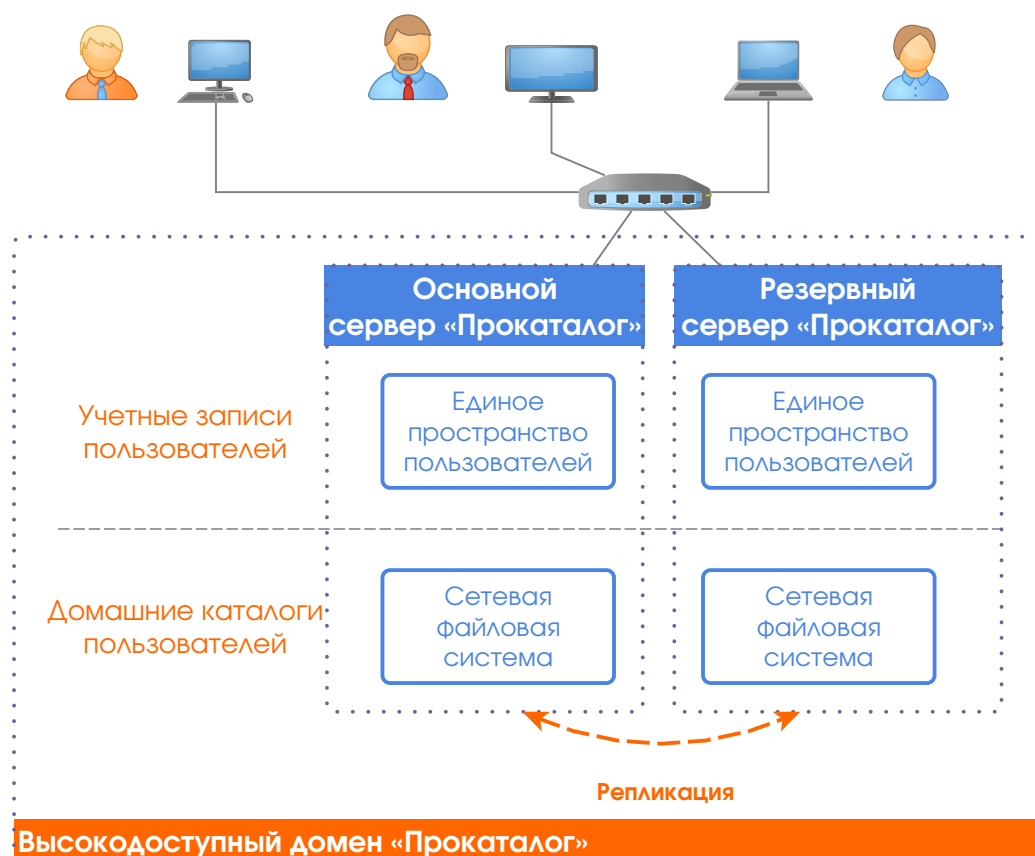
Основной сервер «Прокаталог»

Резервный сервер «Прокаталог»

Учетные записи пользователей

Единое пространство пользователей

Единое пространство пользователей

Домашние каталоги пользователей

Сетевая файловая система

Сетевая файловая система

Репликация

Высокодоступный домен «Прокаталог»